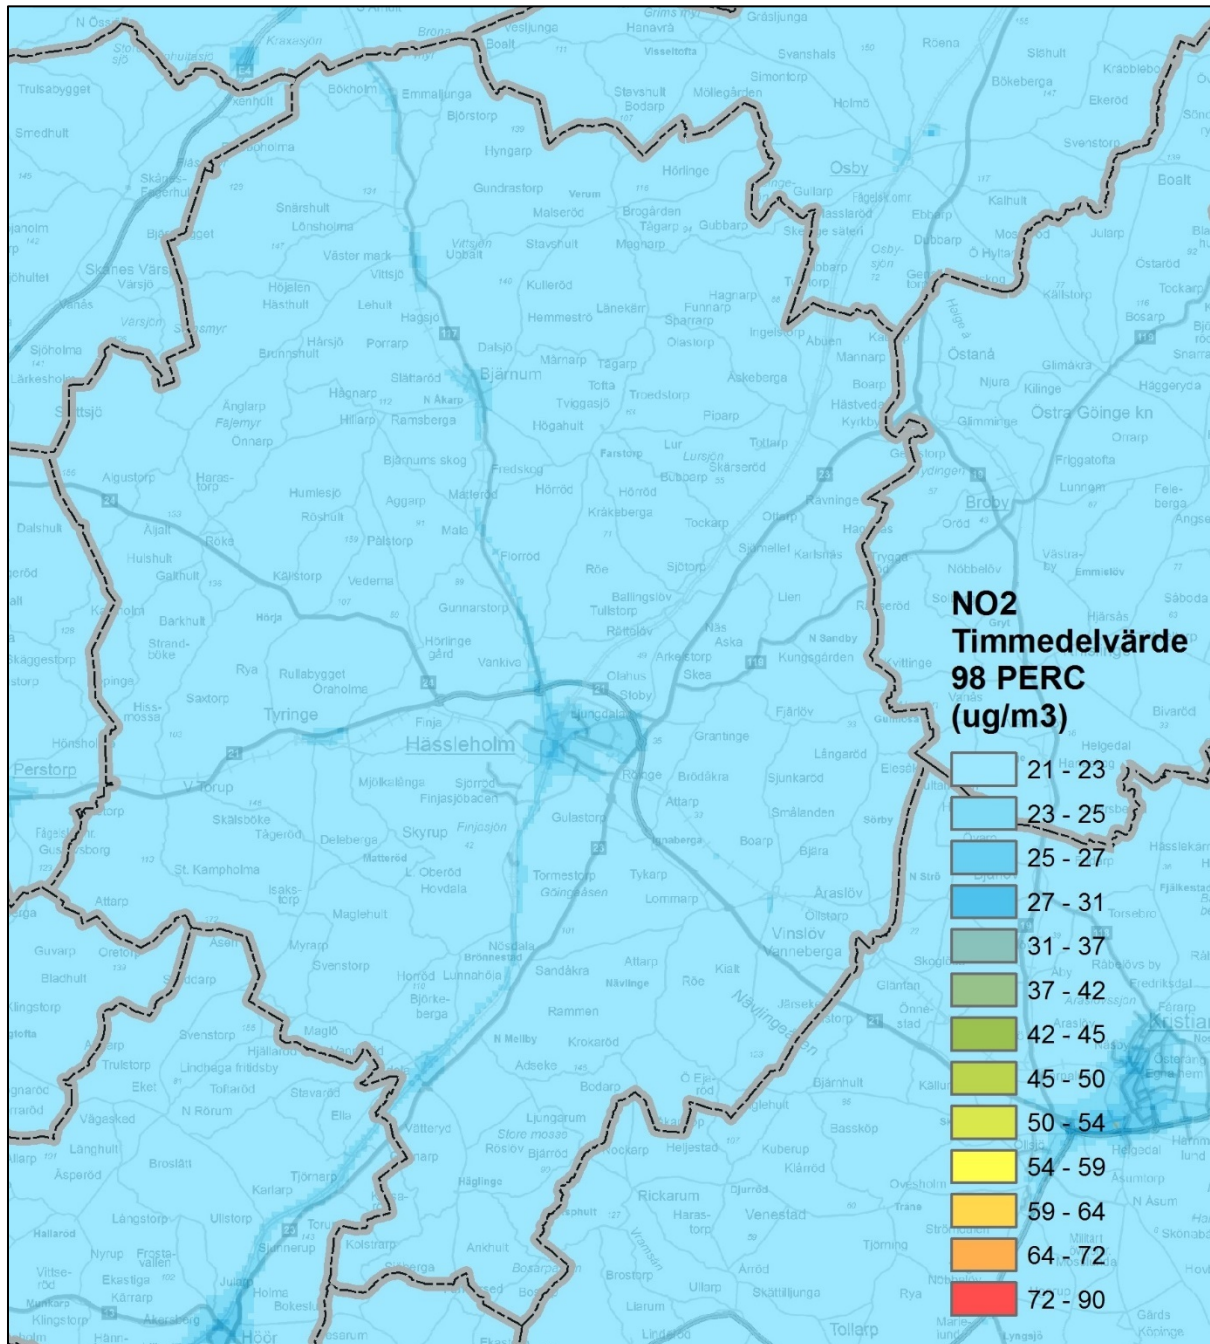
NO2
Timmedelvärde
98 PERC
(ug/m3)

21 - 23
23 - 25
25 - 27
27 - 31
31 - 37
37 - 42
42 - 45
45 - 50
50 - 54
54 - 59
59 - 64
64 - 72
72 - 90

Hässleholm
Tyringe
Bjärnum
Osby
Broby
Östra Göinge kn
Vinslöv
Perstorp
Höör
Kristianstad